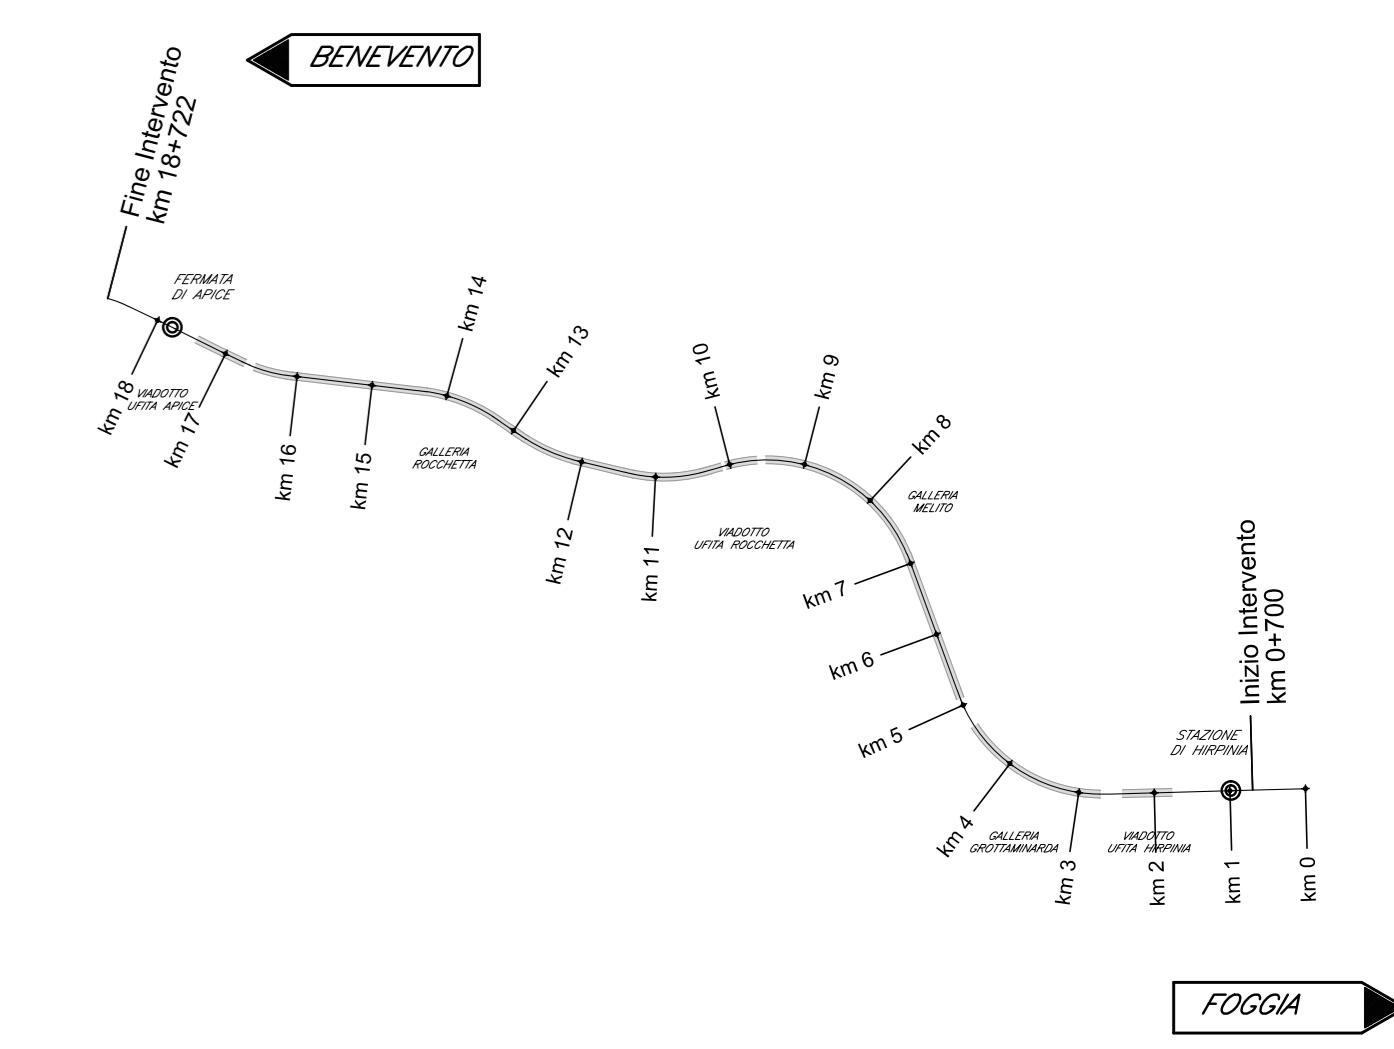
BENEVENTO

Fine Intervento
km 18+722

FERMATA
DI APICE

km 18
VIADOTTO
UFITA APICE
km 17
km 16
km 15
km 14
GALLERIA
ROCCHETTA
km 13
km 12
km 11
km 10
VIADOTTO
UFITA ROCCHETTA
km 9
km 8
GALLERIA
MELITO
km 7
km 6
km 5
km 4
GALLERIA
GROTTAMINARDA
km 3
VIADOTTO
UFITA HIRPINIA
km 2
STAZIONE
DI HIRPINIA
km 1
km 0

Inizio Intervento
km 0+700

FOGGIA